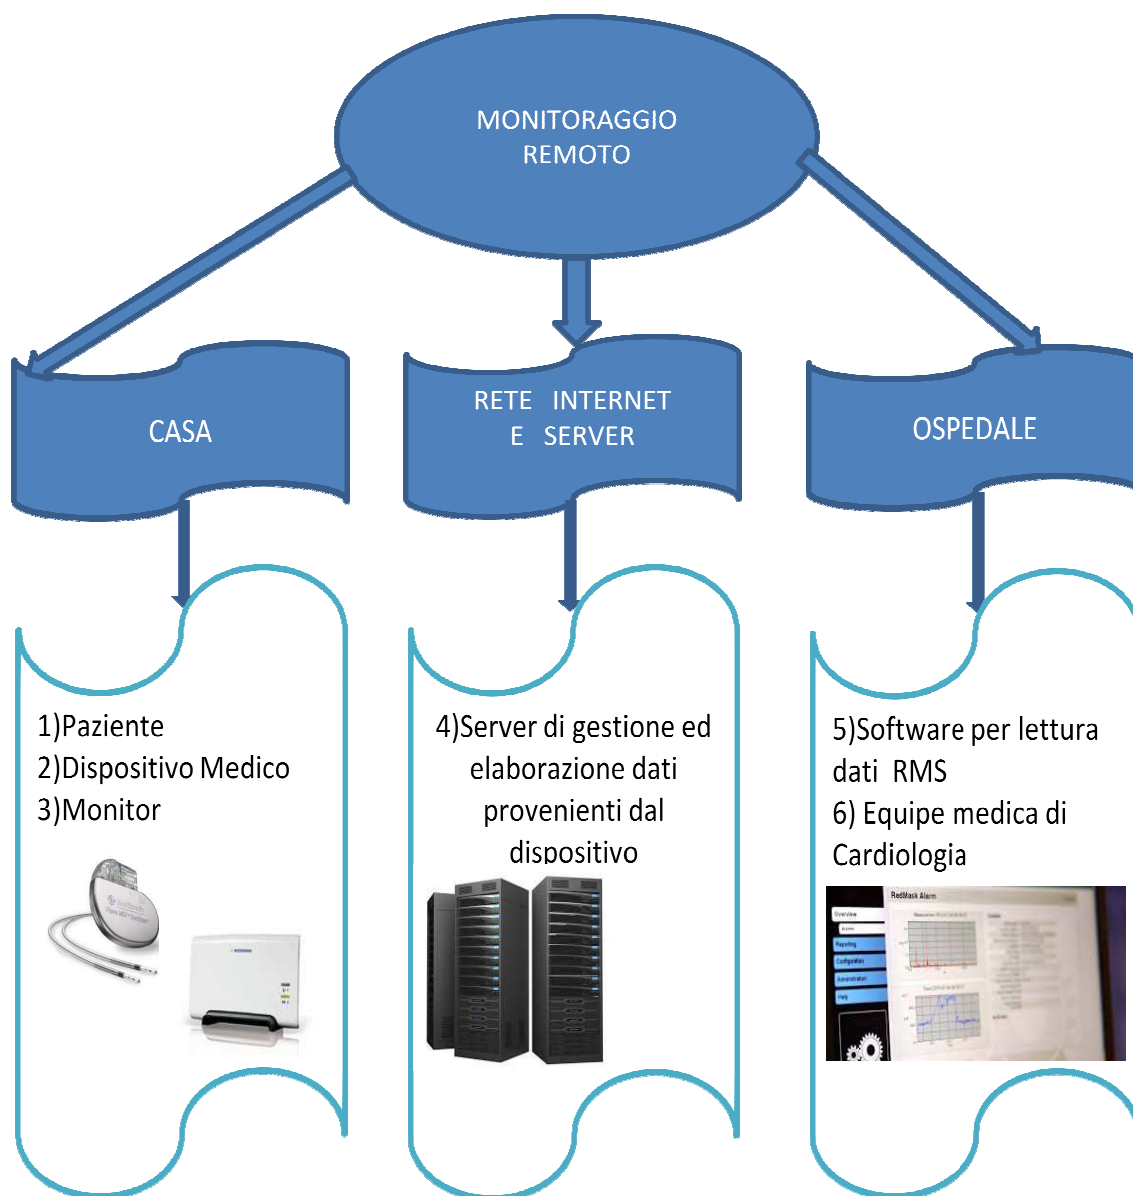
MONITORAGGIO REMOTO

CASA

RETE INTERNET E SERVER

OSPEDALE

1)Paziente
2)Dispositivo Medico
3)Monitor

4)Server di gestione ed elaborazione dati provenienti dal dispositivo

5)Software per lettura dati RMS
6) Equipe medica di Cardiologia

RedMask Alarm
Overview
Reporting
Configuration
Administration
Help